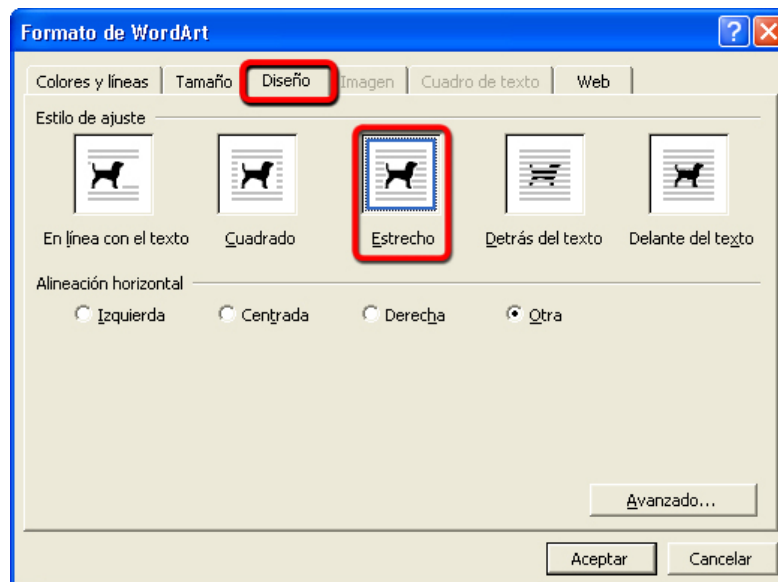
Formato de WordArt

?

Colores y líneas | Tamaño | Diseño | Imagen | Cuadro de texto | Web

Estilo de ajuste

En línea con el texto

Cuadrado

Estrecho

Detrás del texto

Delante del texto

Alineación horizontal

Izquierda

Centrada

Derecha

Otra

Avanzado...

Aceptar

Cancelar